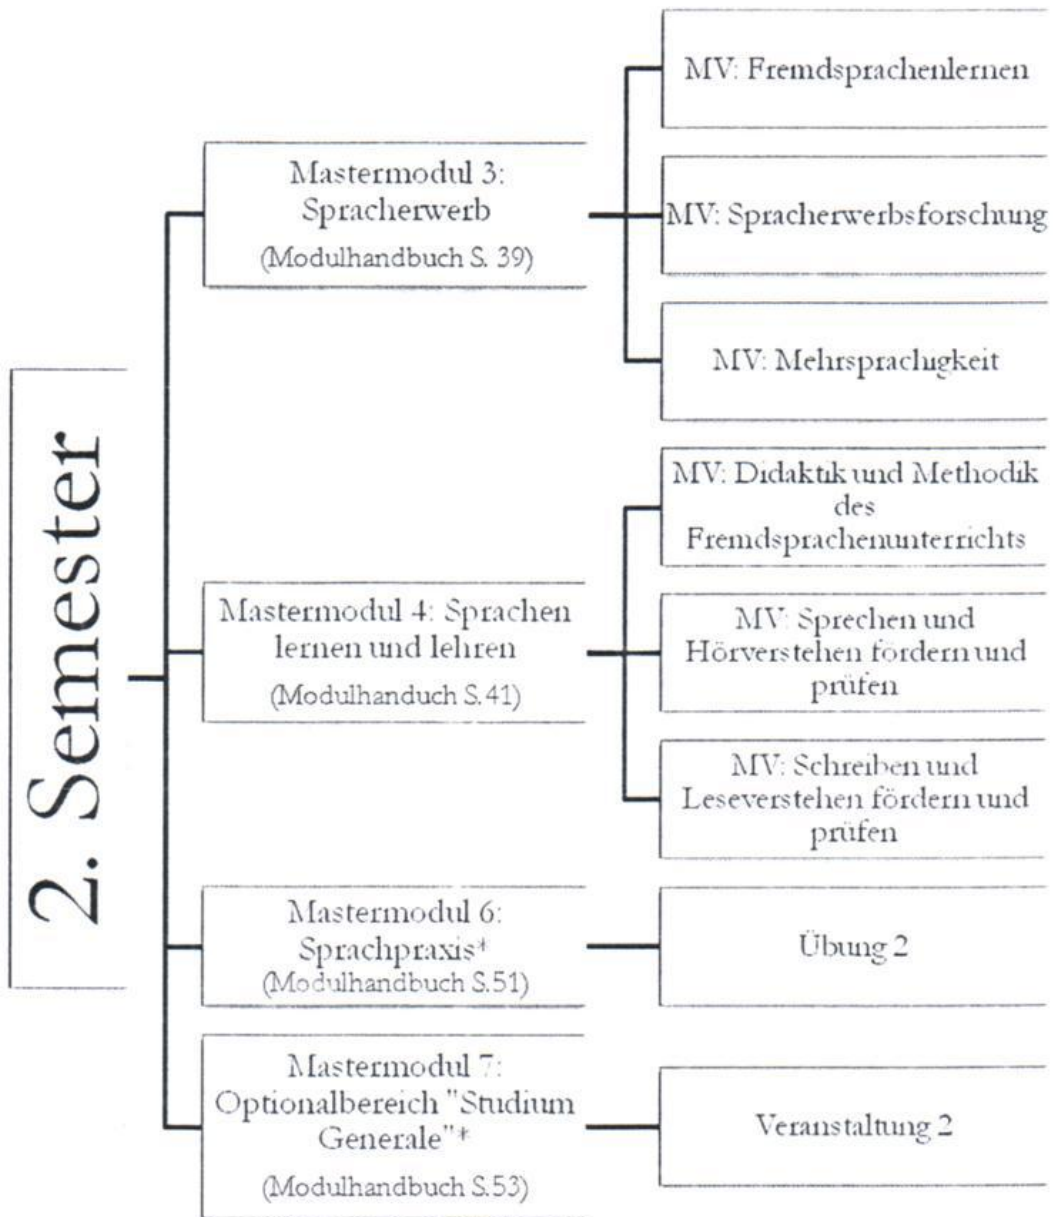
2. Semester

Mastermodul 3: Spracherwerb
(Modulhandbuch S. 39)

MV: Fremdsprachenlernen

MV: Spracherwerbsforschung

MV: Mehrsprachigkeit

Mastermodul 4: Sprachen lernen und lehren
(Modulhandbuch S. 41)

MV: Didaktik und Methodik des Fremdsprachenunterrichts

MV: Sprechen und Hörverstehen fördern und prüfen

MV: Schreiben und Leseverstehen fördern und prüfen

Mastermodul 6: Sprachpraxis*
(Modulhandbuch S. 51)

Übung 2

Mastermodul 7: Optionalbereich "Studium Generale"*
(Modulhandbuch S. 53)

Veranstaltung 2